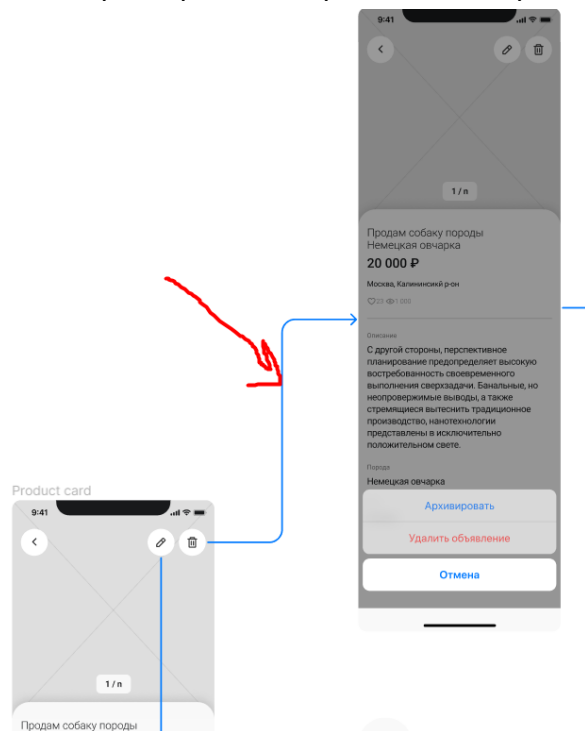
9:41

1 / n

Продам собаку породы Немецкая овчарка

20 000 ₽

Москва, Калининский р-он

23 1 000

Описание

С другой стороны, перспективное планирование предопределяет высокую востребованность своевременного выполнения сверхзадачи. Банальные, но неопровержимые выводы, а также стремящиеся вытеснить традиционное производство, нанотехнологии представлены в исключительно положительном свете.

Порода

Немецкая овчарка

Архивировать

Удалить объявление

Отмена

Product card

9:41

1 / n

Продам собаку породы